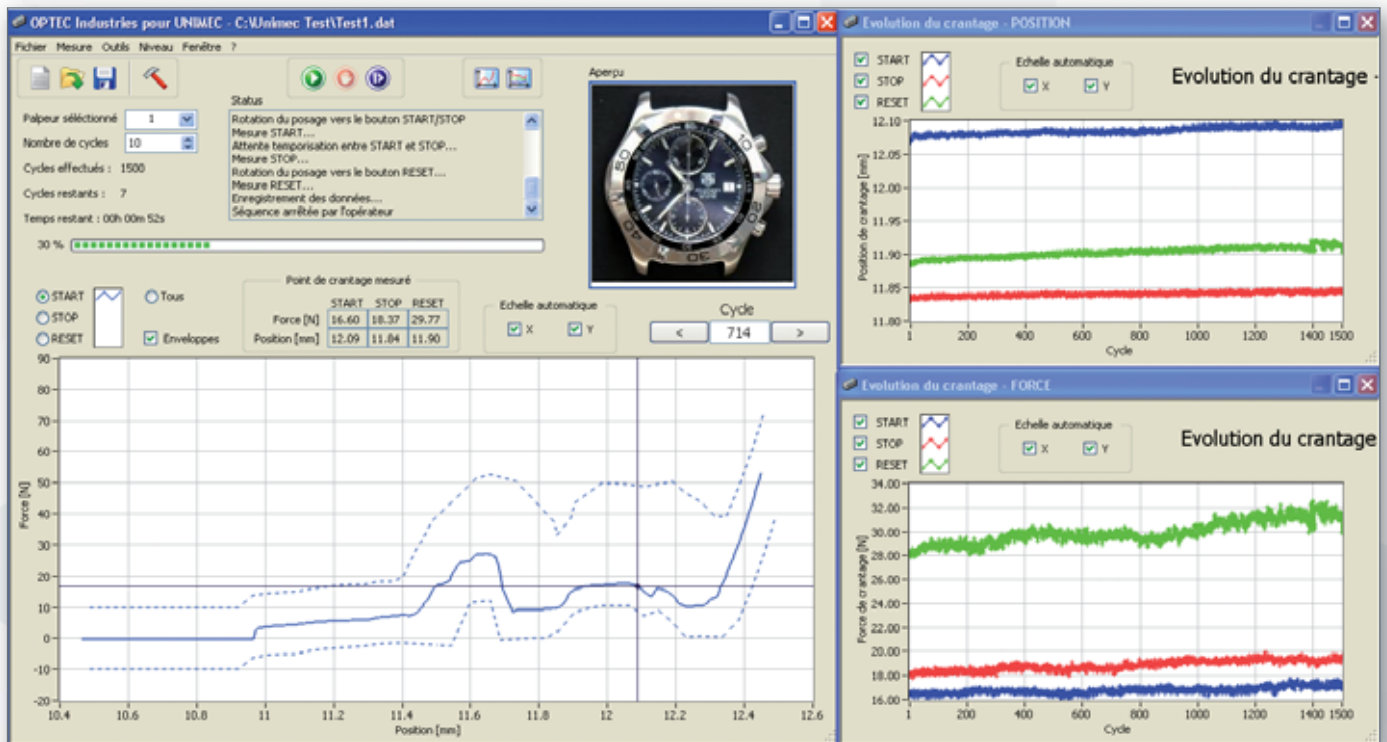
OPTEC Industries pour UNIMEC - C:\Unimec Test\Test1.dat

Fichier Mesure Outils Niveau Fenêtre ?

Aperçu

Palpeur sélectionné 1

Nombre de cycles 10

Cycles effectués : 1500

Cycles restants : 7

Temps restant : 00h 00m 52s

Status

Rotation du posage vers le bouton START/STOP
Mesure START...
Attente temporisation entre START et STOP...
Mesure STOP...
Rotation du posage vers le bouton RESET...
Mesure RESET...
Enregistrement des données...
Séquence arrêtée par l'opérateur

30 %

START
STOP
RESET
Tous
Enveloppes

Point de crantage mesuré

| | START | STOP | RESET |
|---|---|---|---|
| Force [N] | 16.60 | 18.37 | 29.77 |
| Position [mm] | 12.09 | 11.84 | 11.90 |

Echelle automatique
X Y

Cycle
< 714 >

90 80 70 60 50 40 30 20 10 0 -10 -20
Force [N]
10.4 10.6 10.8 11 11.2 11.4 11.6 11.8 12 12.2 12.4 12.6
Position [mm]

Evolution du crantage - POSITION

START
STOP
RESET

Echelle automatique
X Y

Evolution du crantage -

12.10 12.05 12.00 11.95 11.90 11.85 11.80
Position de crantage [mm]
1 200 400 600 800 1000 1200 1400 1500
Cycle

Evolution du crantage - FORCE

START
STOP
RESET

Echelle automatique
X Y

Evolution du crantage

34.00 32.00 30.00 28.00 26.00 24.00 22.00 20.00 18.00 16.00
Force de crantage [N]
1 200 400 600 800 1000 1200 1400 1500
Cycle